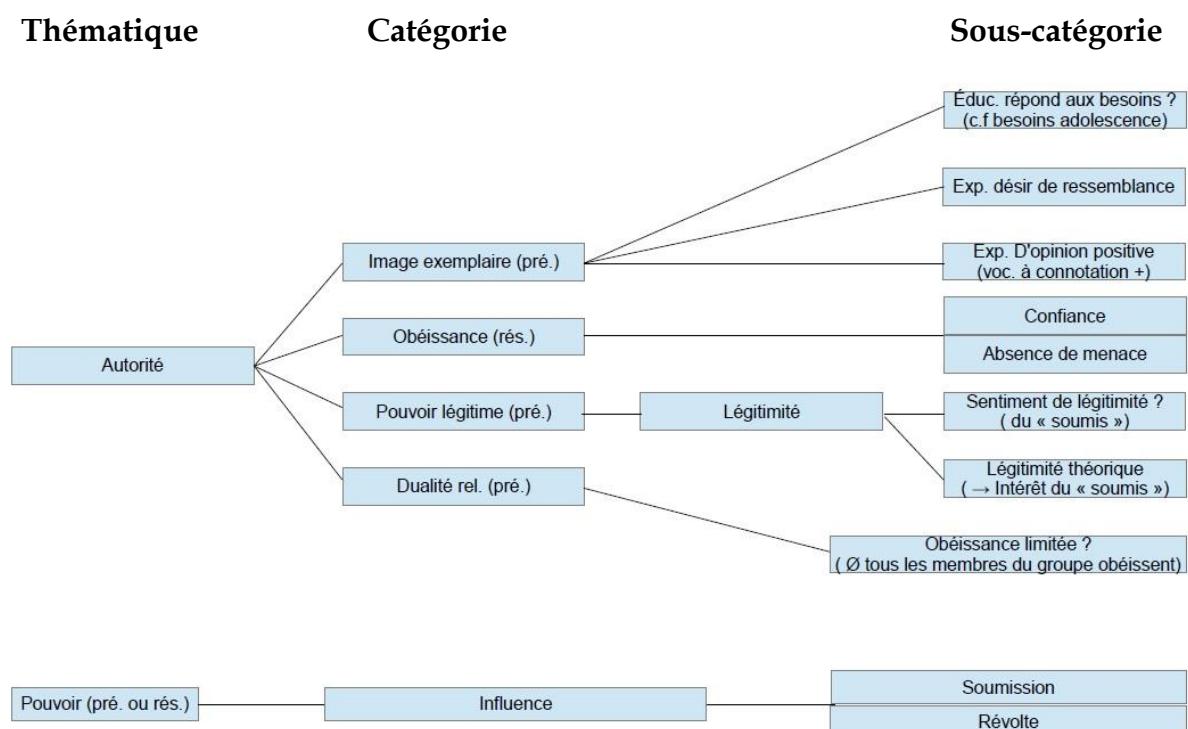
Thématique

Catégorie

Sous-catégorie

Éduc. répond aux besoins ? (c.f besoins adolescence)

Exp. désir de ressemblance

Image exemplaire (pré.)

Exp. D'opinion positive (voc. à connotation +)

Confiance

Obéissance (rés.)

Absence de menace

Autorité

Pouvoir légitime (pré.)

Légitimité

Sentiment de légitimité ? ( du « soumis »)

Légitimité théorique ( → Intérêt du « soumis »)

Dualité rel. (pré.)

Obéissance limitée ? ( Ø tous les membres du groupe obéissent)

Pouvoir (pré. ou rés.)

Influence

Soumission

Révolte